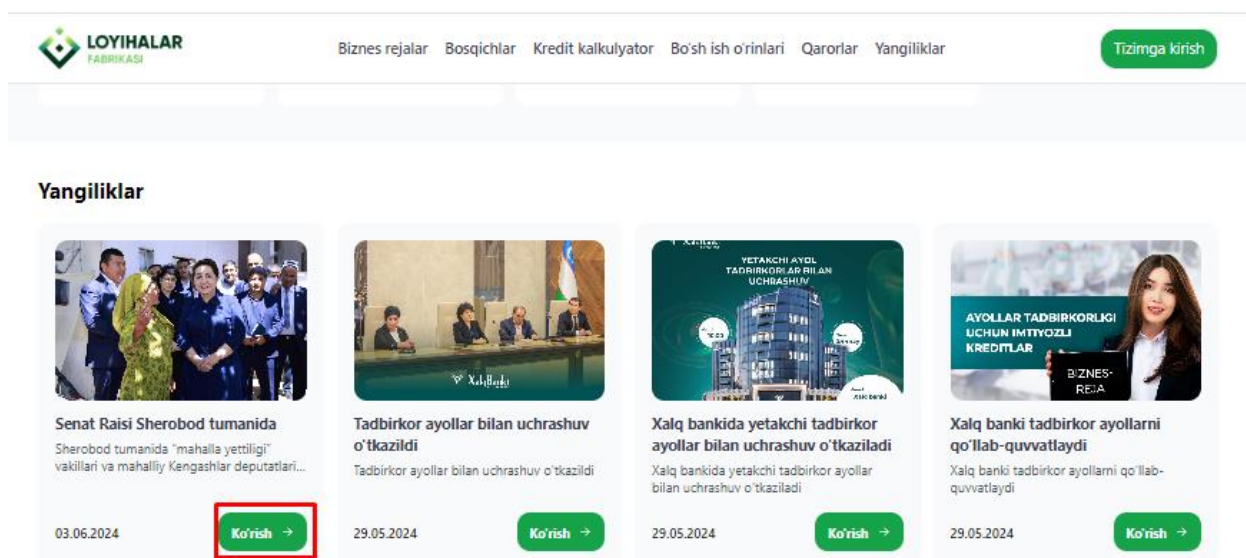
LOYIHALAR FABRIKASI

Biznes rejalar Bosqichlar Kredit kalkulyator Bo'sh ish o'rinlari Qarorlar Yangiliklar

Tizimga kirish

Yangiliklar

Senat Raisi Sherobod tumanida
Sherobod tumanida "mahalla yettiligi" vakillari va mahalliy Kengashlar deputatlari...
03.06.2024
Ko'rish →

Xalq banki
Tadbirkor ayollar bilan uchrashuv o'tkazildi
Tadbirkor ayollar bilan uchrashuv o'tkazildi
29.05.2024
Ko'rish →

YETAKCHI AYOL TADBIRKORLAR BILAN UCHRASHUV
Xalq banki
Xalq bankida yetakchi tadbirkor ayollar bilan uchrashuv o'tkaziladi
Xalq bankida yetakchi tadbirkor ayollar bilan uchrashuv o'tkaziladi
29.05.2024
Ko'rish →

AYOLLAR TADBIRKORLIGI UCHUN IMTIYOZLI KREDITLAR
BIZNES-REJA
Xalq banki tadbirkor ayollarni qo'llab-quvvatlaydi
Xalq banki tadbirkor ayollarni qo'llab-quvvatlaydi
29.05.2024
Ko'rish →